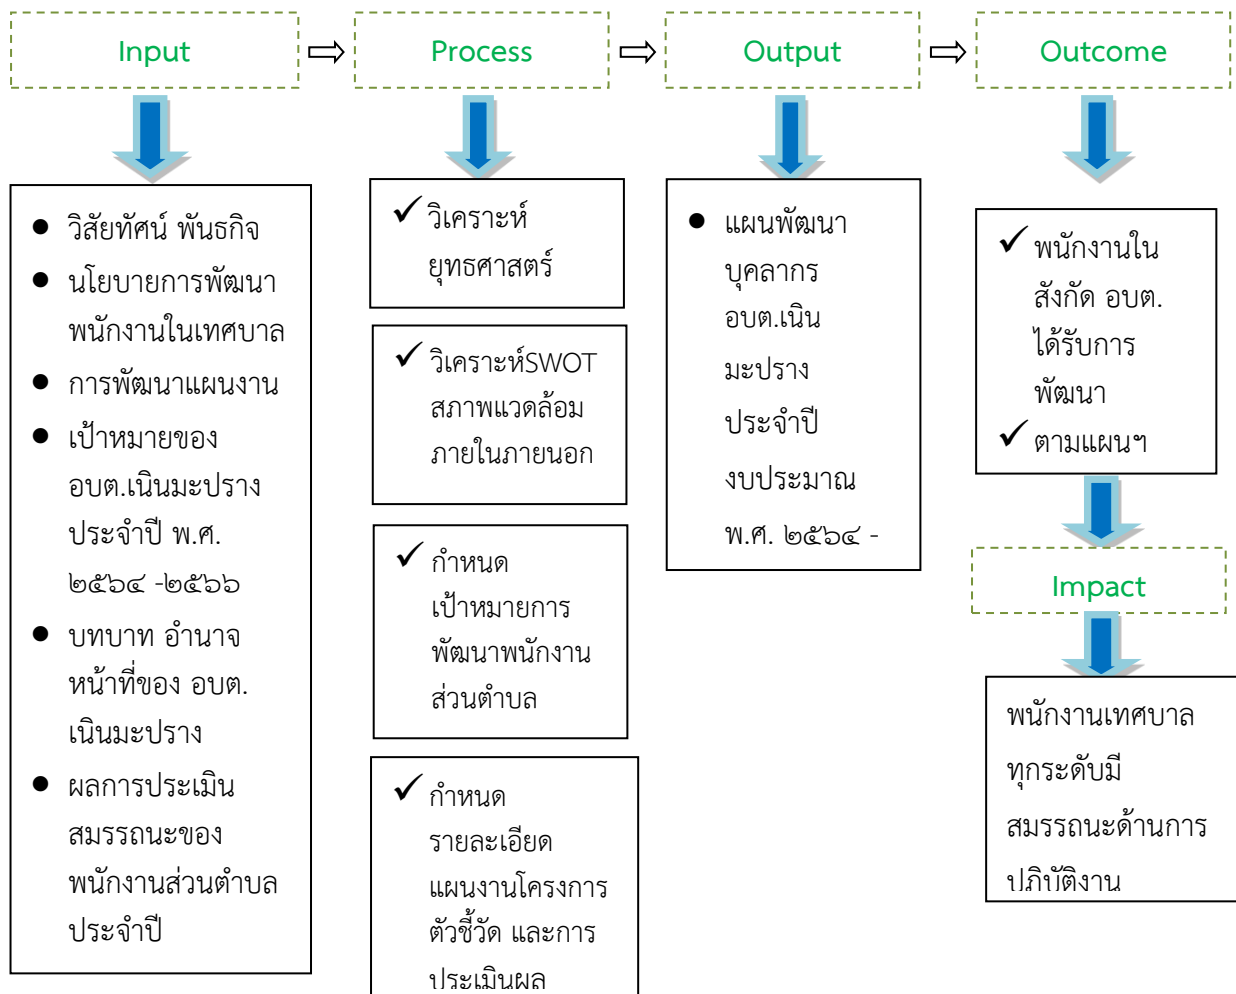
Input ⇨ Process ⇨ Output ⇨ Outcome

● วิสัยทัศน์ พันธกิจ
● นโยบายการพัฒนาพนักงานในเทศบาล
● การพัฒนาแผนงาน
● เป้าหมายของ อบต.เนินมะปราง ประจำปี พ.ศ. ๒๕๖๔ -๒๕๖๖
● บทบาท อำนาจหน้าที่ของ อบต. เนินมะปราง
● ผลการประเมินสมรรถนะของพนักงานส่วนตำบลประจำปี

✓ วิเคราะห์ยุทธศาสตร์

✓ วิเคราะห์SWOT สภาพแวดล้อมภายในภายนอก

✓ กำหนดเป้าหมายการพัฒนาพนักงานส่วนตำบล

✓ กำหนดรายละเอียดแผนงานโครงการ ตัวชี้วัด และการประเมินผล

● แผนพัฒนาบุคลากร อบต.เนินมะปราง ประจำปี งบประมาณ พ.ศ. ๒๕๖๔ -

✓ พนักงานในสังกัด อบต. ได้รับการพัฒนา
✓ ตามแผนฯ

Impact

พนักงานเทศบาลทุกระดับมีสมรรถนะด้านการปฏิบัติงาน